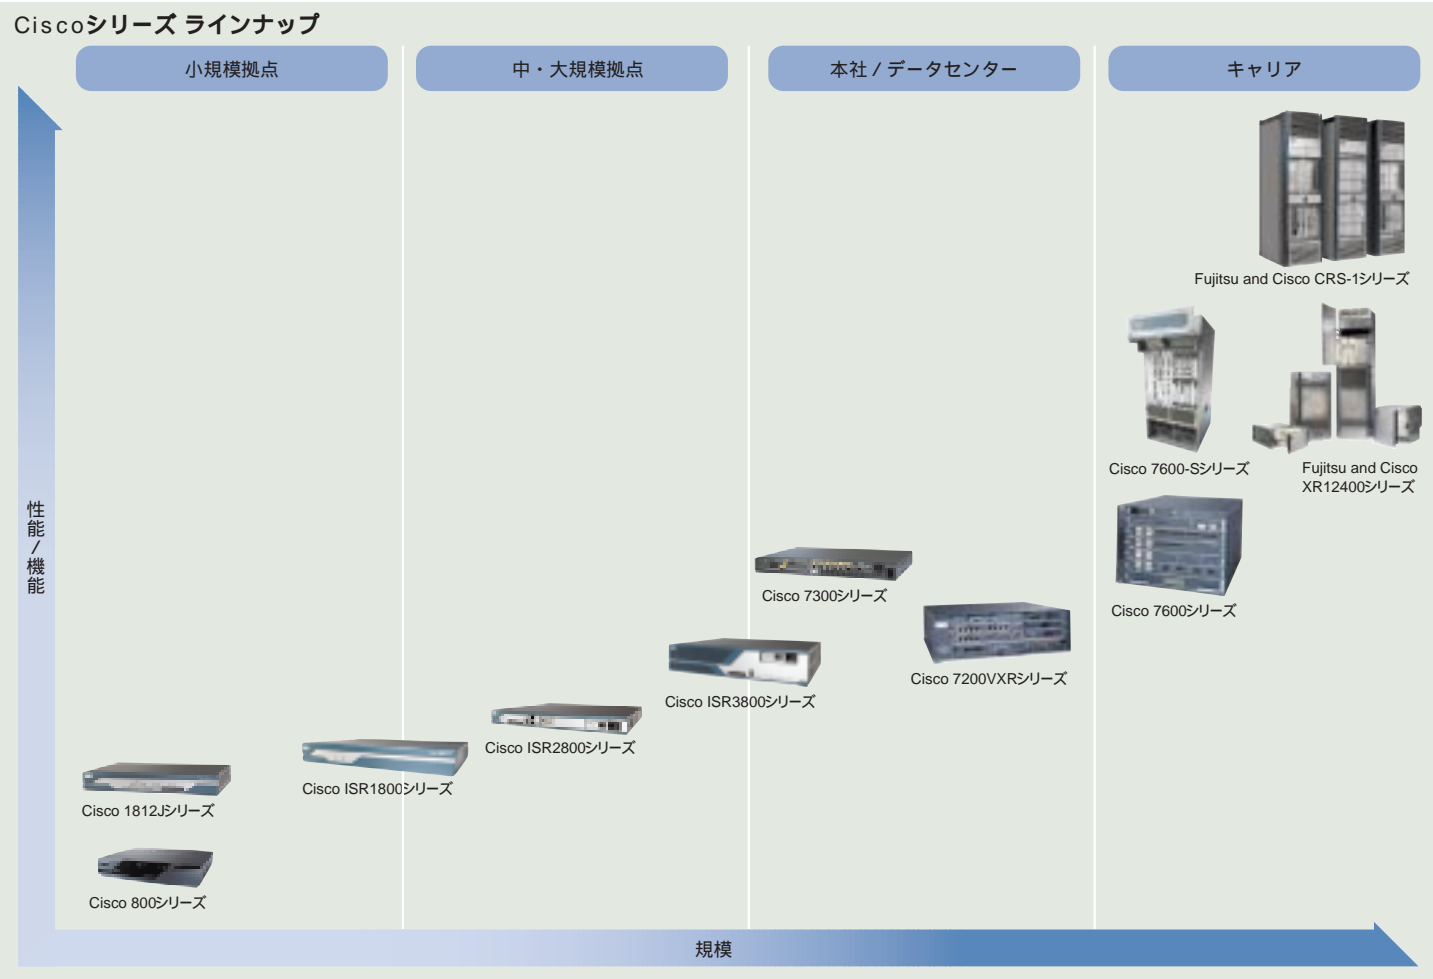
Ciscoシリーズ ラインナップ

小規模拠点

中・大規模拠点

本社 / データセンター

キャリア

性能/機能

Fujitsu and Cisco CRS-1シリーズ

Cisco 7600-Sシリーズ

Fujitsu and Cisco XR12400シリーズ

Cisco 7600シリーズ

Cisco 7300シリーズ

Cisco 7200VXRシリーズ

Cisco ISR3800シリーズ

Cisco ISR2800シリーズ

Cisco ISR1800シリーズ

Cisco 1812Jシリーズ

Cisco 800シリーズ

規模